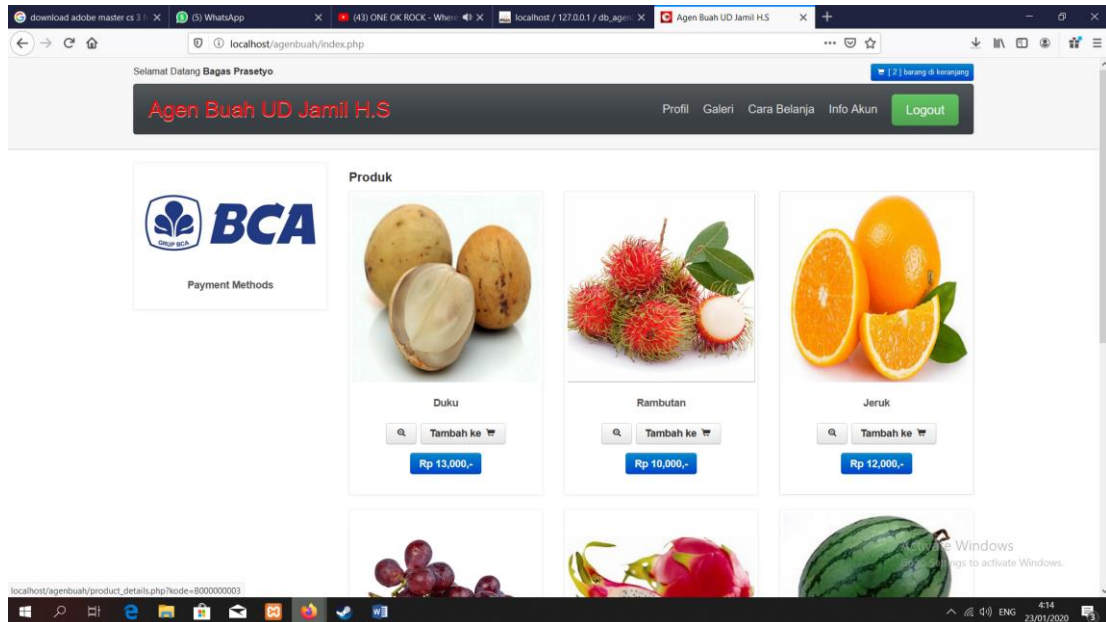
download adobe master cs 3 f ×
(5) WhatsApp ×
(43) ONE OK ROCK - Where ×
localhost / 127.0.0.1 / db_agen ×
Agen Buah UD Jamil H.S ×

localhost/agenbuah/index.php

Selamat Datang **Bagas Prasetyo**

[ 2 ] barang di keranjang

Agen Buah UD Jamil H.S

Profil Galeri Cara Belanja Info Akun Logout

BCA
GRUP BCA

Payment Methods

Produk

Duku
Tambah ke
Rp 13,000,-

Rambutan
Tambah ke
Rp 10,000,-

Jeruk
Tambah ke
Rp 12,000,-

Activate Windows
Go to Settings to activate Windows.

localhost/agenbuah/product_details.php?kode=B000000003

ENG 4:14 23/01/2020